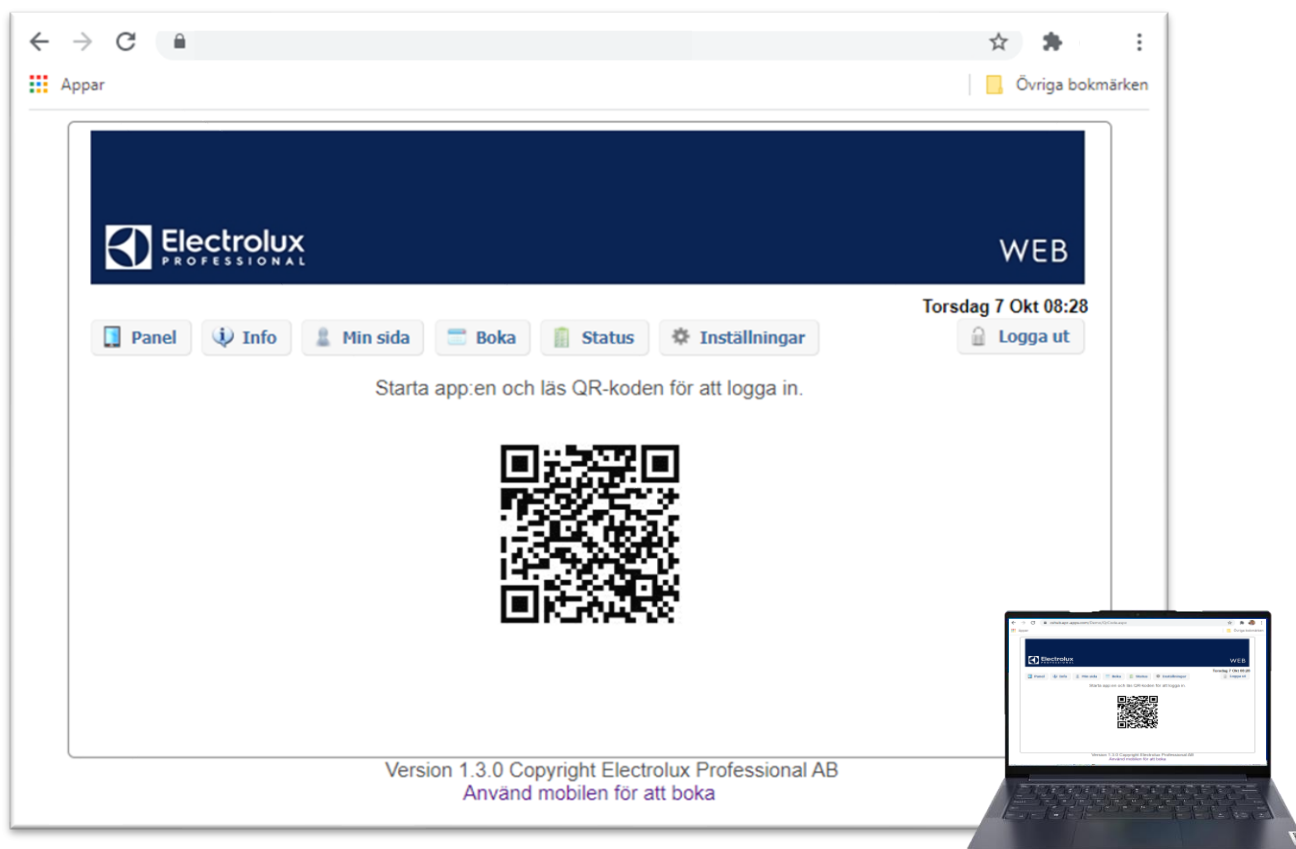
Appar

Övriga bokmärken

Electrolux PROFESSIONAL

WEB

Torsdag 7 Okt 08:28

Panel Info Min sida Boka Status Inställningar Logga ut

Starta app:en och läs QR-koden för att logga in.

Version 1.3.0 Copyright Electrolux Professional AB
Använd mobilen för att boka